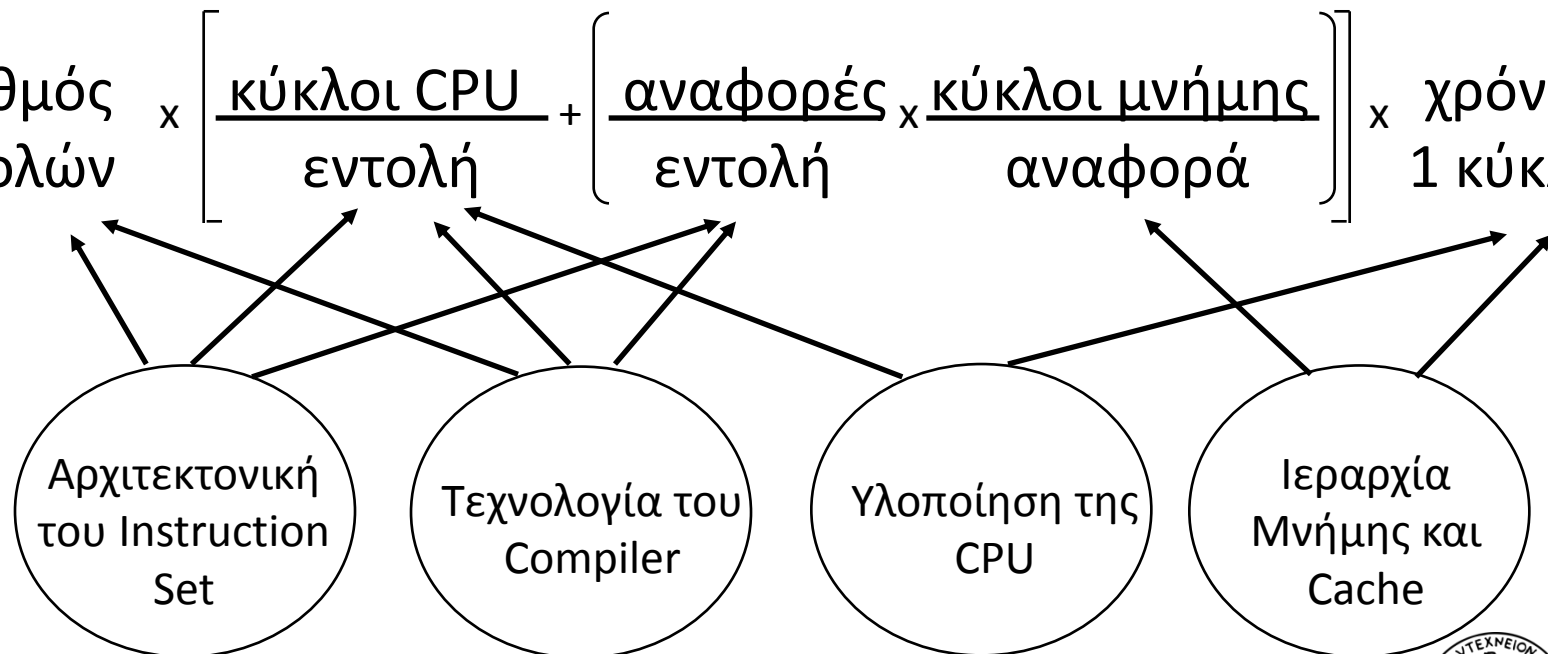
θμός x [ κύκλοι CPU + ( αναφορές x κύκλοι μνήμης ] x χρόν
ολών εντολή εντολή αναφορά 1 κύκ

Αρχιτεκτονική του Instruction Set

Τεχνολογία του Compiler

Υλοποίηση της CPU

Ιεραρχία Μνήμης και Cache

ΤΕΧΝΕΙΟ